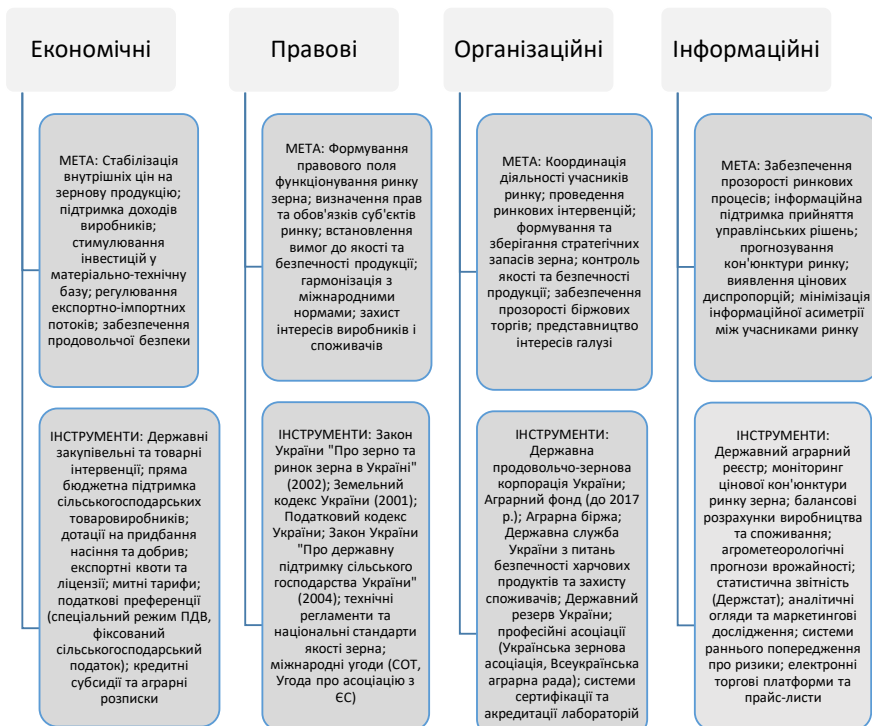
Економічні

МЕТА: Стабілізація внутрішніх цін на зернову продукцію; підтримка доходів виробників; стимулювання інвестицій у матеріально-технічну базу; регулювання експортно-імпортних потоків; забезпечення продовольчої безпеки

ІНСТРУМЕНТИ: Державні закупівельні та товарні інтервенції; пряма бюджетна підтримка сільськогосподарських товаровиробників; дотації на придбання насіння та добрив; експортні квоти та ліцензії; митні тарифи; податкові преференції (спеціальний режим ПДВ, фіксований сільськогосподарський податок); кредитні субсидії та аграрні розписки

Правові

МЕТА: Формування правового поля функціонування ринку зерна; визначення прав та обов'язків суб'єктів ринку; встановлення вимог до якості та безпечності продукції; гармонізація з міжнародними нормами; захист інтересів виробників і споживачів

ІНСТРУМЕНТИ: Закон України "Про зерно та ринок зерна в Україні" (2002); Земельний кодекс України (2001); Податковий кодекс України; Закон України "Про державну підтримку сільського господарства України" (2004); технічні регламенти та національні стандарти якості зерна; міжнародні угоди (СОТ, Угода про асоціацію з ЄС)

Організаційні

МЕТА: Координація діяльності учасників ринку; проведення ринкових інтервенцій; формування та зберігання стратегічних запасів зерна; контроль якості та безпечності продукції; забезпечення прозорості біржових торгів; представництво інтересів галузі

ІНСТРУМЕНТИ: Державна продовольчо-зернова корпорація України; Аграрний фонд (до 2017 р.); Аграрна біржа; Державна служба України з питань безпечності харчових продуктів та захисту споживачів; Державний резерв України; професійні асоціації (Українська зернова асоціація, Всеукраїнська аграрна рада); системи сертифікації та акредитації лабораторій

Інформаційні

МЕТА: Забезпечення прозорості ринкових процесів; інформаційна підтримка прийняття управлінських рішень; прогнозування кон'юнктури ринку; виявлення цінових диспропорцій; мінімізація інформаційної асиметрії між учасниками ринку

ІНСТРУМЕНТИ: Державний аграрний реєстр; моніторинг цінової кон'юнктури ринку зерна; балансові розрахунки виробництва та споживання; агрометеорологічні прогнози врожайності; статистична звітність (Держстат); аналітичні огляди та маркетингові дослідження; системи раннього попередження про ризики; електронні торгові платформи та прайс-листи